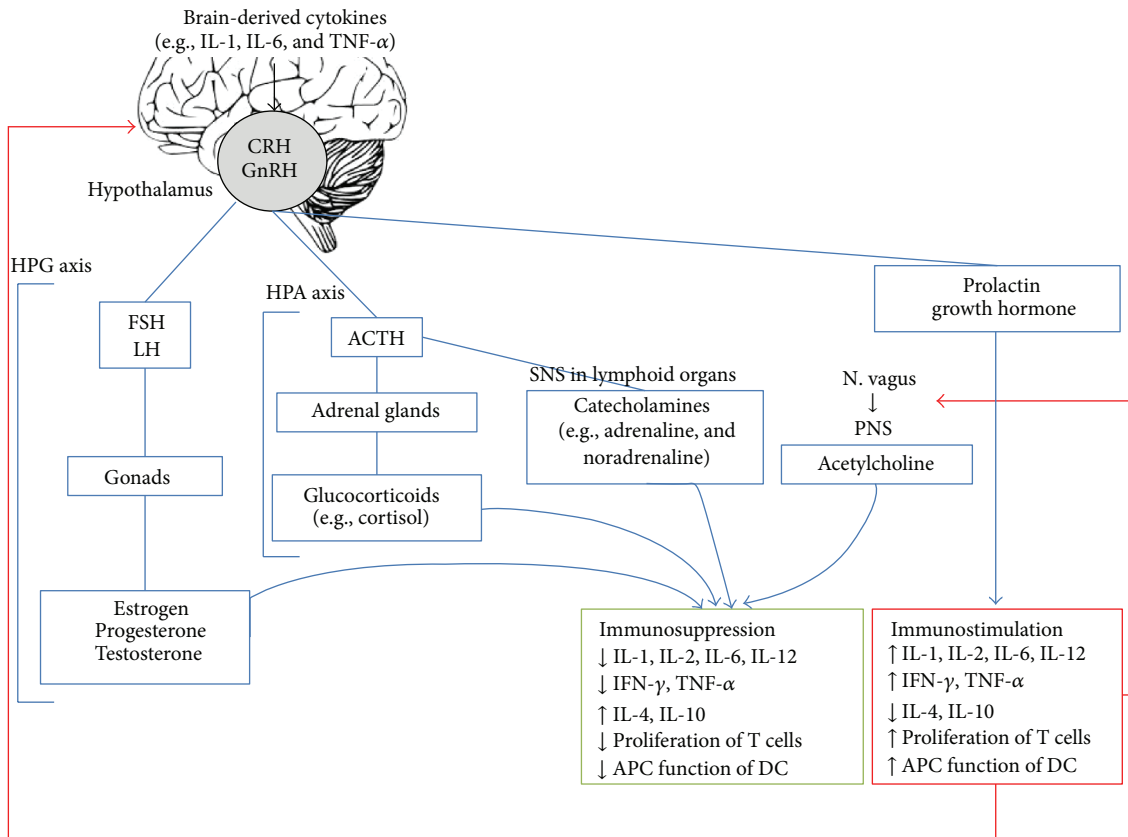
Brain-derived cytokines
(e.g., IL-1, IL-6, and TNF-$\alpha$)

CRH
GnRH

Hypothalamus

HPG axis

FSH
LH

Gonads

Estrogen
Progesterone
Testosterone

HPA axis

ACTH

Adrenal glands

Glucocorticoids
(e.g., cortisol)

SNS in lymphoid organs

Catecholamines
(e.g., adrenaline, and noradrenaline)

Prolactin
growth hormone

N. vagus
↓
PNS

Acetylcholine

Immunosuppression
↓ IL-1, IL-2, IL-6, IL-12
↓ IFN-$\gamma$, TNF-$\alpha$
↑ IL-4, IL-10
↓ Proliferation of T cells
↓ APC function of DC

Immunostimulation
↑ IL-1, IL-2, IL-6, IL-12
↑ IFN-$\gamma$, TNF-$\alpha$
↓ IL-4, IL-10
↑ Proliferation of T cells
↑ APC function of DC